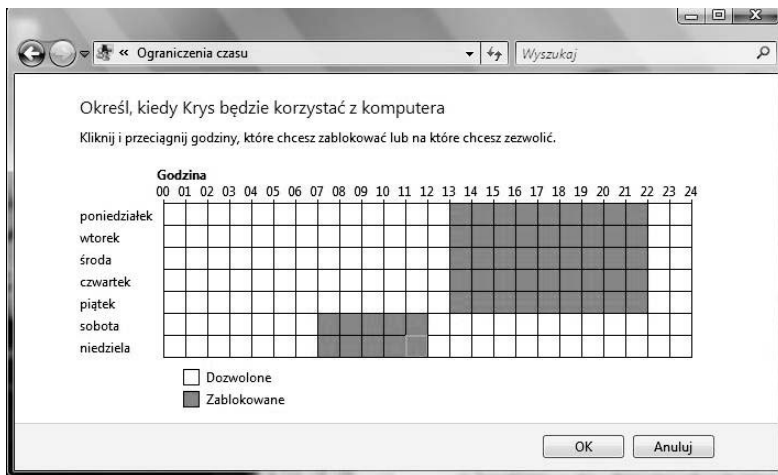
« Ograniczenia czasu

Wyszukaj

Określ, kiedy Krys będzie korzystać z komputera

Kliknij i przeciągnij godziny, które chcesz zablokować lub na które chcesz zezwolić.

Godzina
00 01 02 03 04 05 06 07 08 09 10 11 12 13 14 15 16 17 18 19 20 21 22 23 24

poniedziałek
wtorek
środa
czwartek
piątek
sobota
niedziela

Dozwolone
Zablokowane

OK
Anuluj